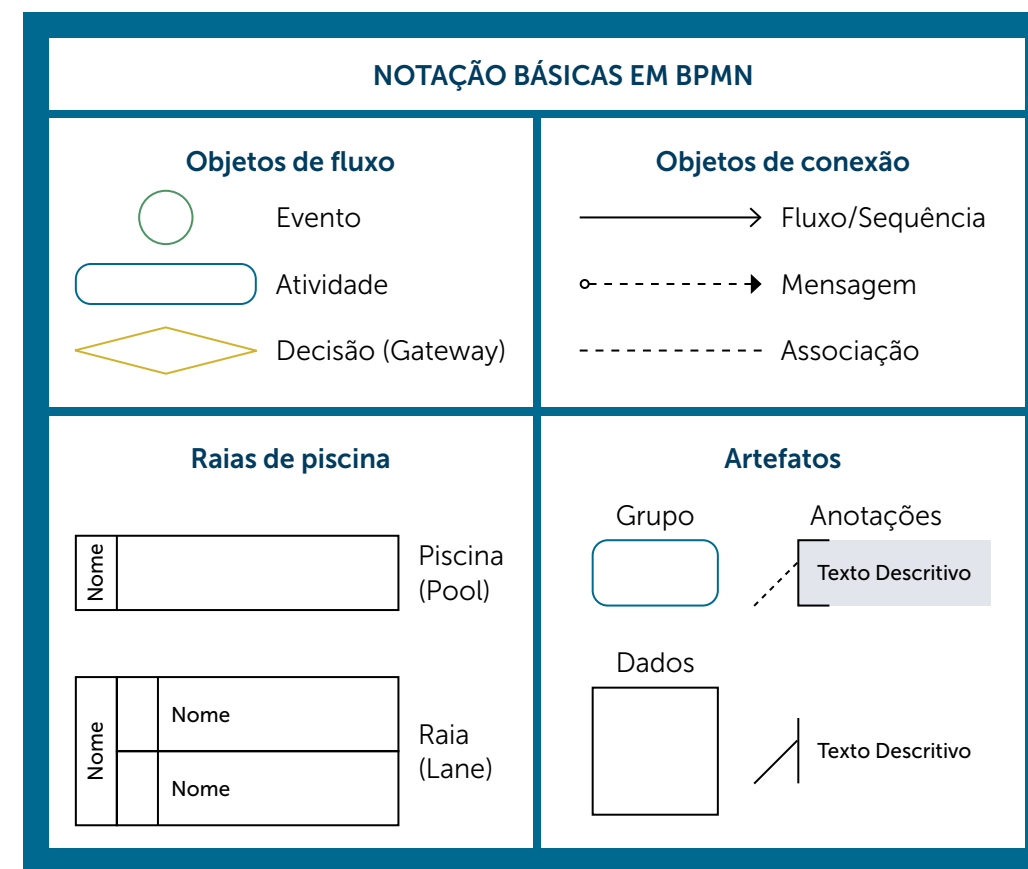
NOTAÇÃO BÁSICAS EM BPMN

Objetos de fluxo

Evento

Atividade

Decisão (Gateway)

Objetos de conexão

Fluxo/Sequência

Mensagem

Associação

Raias de piscina

Nome

Piscina (Pool)

Nome

Nome

Nome

Raia (Lane)

Artefatos

Grupo

Anotações

Texto Descritivo

Dados

Texto Descritivo